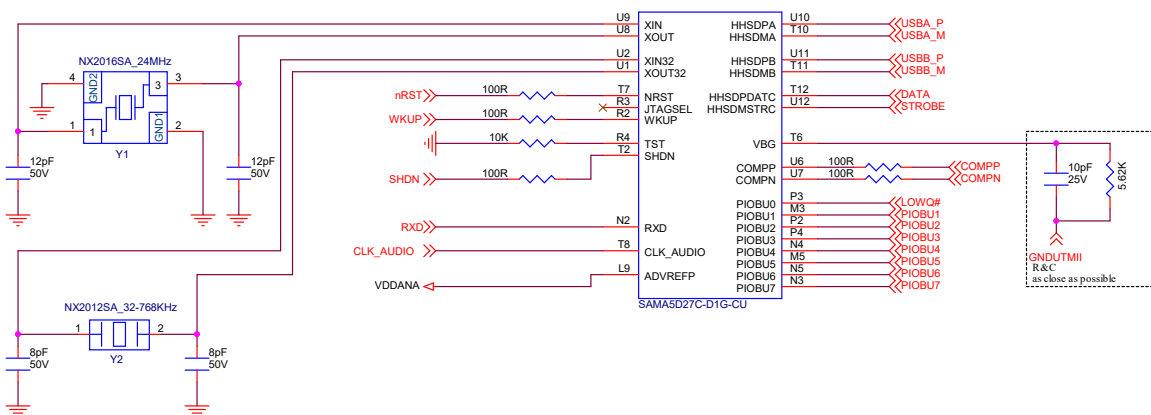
NX2016SA_24MHz
4
3
1
2
GND2
GND1
Y1
12pF
50V
12pF
50V

U9 XIN
U8 XOUT
U2 XIN32
U1 XOUT32
nRST 100R T7 NRST
R3 JTAGSEL
WKUP 100R R2 WKUP
10K R4 TST
T2 SHDN
SHDN 100R
RXD N2 RXD
CLK_AUDIO T8 CLK_AUDIO
VDDANA L9 ADVREFP

HHSDPA U10 USBA_P
HHSDMA T10 USBA_M
HHSDPB U11 USBB_P
HHSDMB T11 USBB_M
HHSDPDATC T12 DATA
HHSDMSTRC U12 STROBE
VBG T6
COMPP U6 100R COMPP
COMPN U7 100R COMPN
PIOBU0 P3 LOWQ#
PIOBU1 M3 PIOBU1
PIOBU2 P2 PIOBU2
PIOBU3 P4 PIOBU3
PIOBU4 N4 PIOBU4
PIOBU5 M5 PIOBU5
PIOBU6 N5 PIOBU6
PIOBU7 N3 PIOBU7

SAMA5D27C-D1G-CU

10pF
25V
5.62K
GNDUTMII
R&C
as close as possible

NX2012SA_32-768KHz
1
2
Y2
8pF
50V
8pF
50V